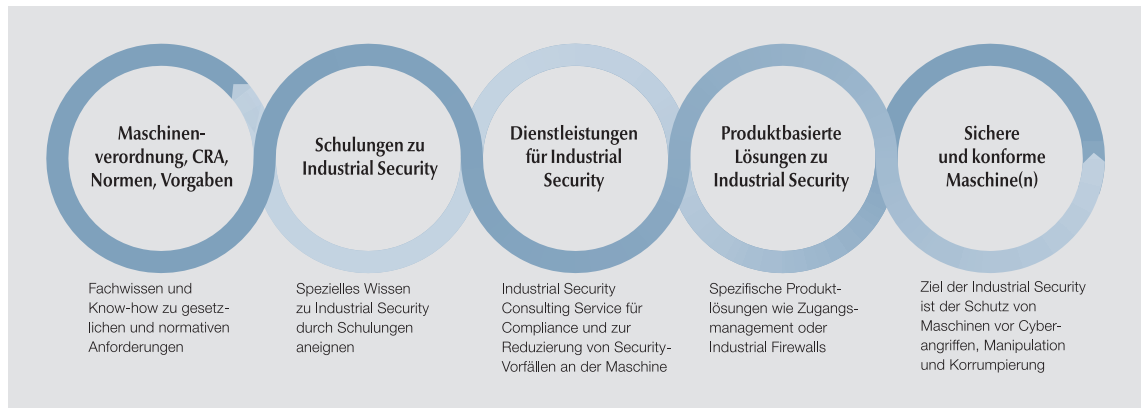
Maschinenverordnung, CRA, Normen, Vorgaben

Schulungen zu Industrial Security

Dienstleistungen für Industrial Security

Produktbasierte Lösungen zu Industrial Security

Sichere und konforme Maschine(n)

Fachwissen und Know-how zu gesetzlichen und normativen Anforderungen

Spezielles Wissen zu Industrial Security durch Schulungen aneignen

Industrial Security Consulting Service für Compliance und zur Reduzierung von Security-Vorfällen an der Maschine

Spezifische Produktlösungen wie Zugangsmanagement oder Industrial Firewalls

Ziel der Industrial Security ist der Schutz von Maschinen vor Cyberangriffen, Manipulation und Korrumpierung